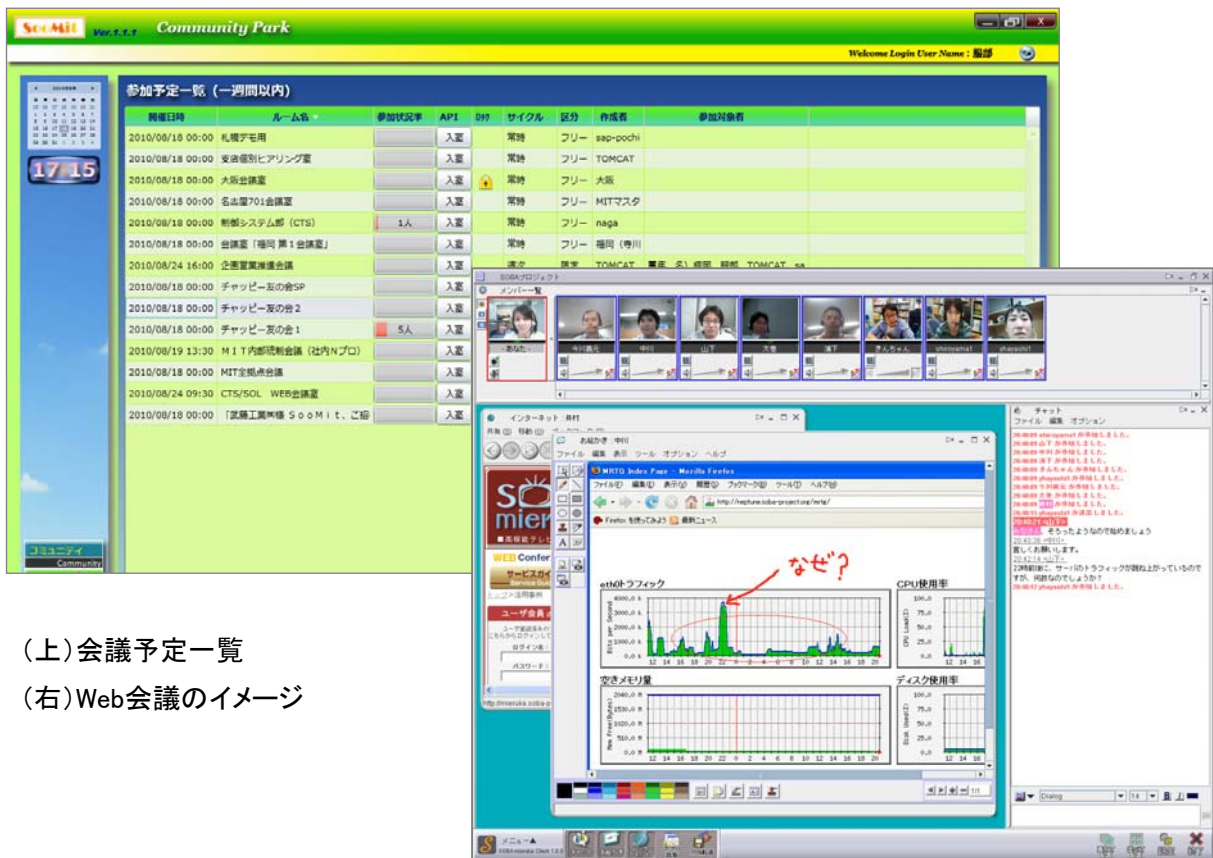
SooMit Ver.1.1.1 Community Park

Welcome Login User Name : 服部

17:15

参加予定一覧（一週間以内）

| 開催日時 | ルーム名 | 参加状況率 | API | ロック | サイクル | 区分 | 作成者 | 参加対象者 |
|---|---|---|---|---|---|---|---|---|
| 2010/08/18 00:00 | 札幌デモ用 | | 入室 | | 常時 | フリー | sap-pochi | |
| 2010/08/18 00:00 | 安否個別ヒアリング室 | | 入室 | | 常時 | フリー | TOMCAT | |
| 2010/08/18 00:00 | 大阪会議室 | | 入室 | | 常時 | フリー | 大阪 | |
| 2010/08/18 00:00 | 名古屋701会議室 | | 入室 | | 常時 | フリー | MITマスタ | |
| 2010/08/18 00:00 | 制御システム部（CTS） | 1人 | 入室 | | 常時 | フリー | naga | |
| 2010/08/18 00:00 | 会議室「福岡 第１会議室」 | | 入室 | | 常時 | フリー | 福岡（寺川） | |
| 2010/08/24 16:00 | 企画営業推進会議 | | 入室 | | 週次 | 限定 | TOMCAT | 車原 名）須田 服部 TOMCAT sa |
| 2010/08/18 00:00 | チャッピー友の会SP | | 入室 | | | | | |
| 2010/08/18 00:00 | チャッピー友の会２ | | 入室 | | | | | |
| 2010/08/18 00:00 | チャッピー友の会１ | 5人 | 入室 | | | | | |
| 2010/08/19 13:30 | ＭＩＴ内部統制会議（社内Nプロ） | | 入室 | | | | | |
| 2010/08/18 00:00 | MIT全拠点会議 | | 入室 | | | | | |
| 2010/08/24 09:30 | CTS/SOL WEB会議室 | | 入室 | | | | | |
| 2010/08/18 00:00 | 「武藤工業㈱様 ＳｏｏＭｉｔ、ご紹 | | 入室 | | | | | |

コミュニティ
Community

SOBAプロジェクト
メンバー一覧
あなた 今川義元 中川 山下 大食 浦下 きんちゃん shiroyama1 shayashi1

インターネット 井村
共有 移動
mieru
WEB Confer
サービスガ
Service Gui
ユーザ会員
ログイン名
パスワード
http://mieruka.soba-p

お絵かき 中川
ファイル 編集 表示 ツール オプション ヘルプ

MRTG Index Page - Mozilla Firefox
ファイル(F) 編集(E) 表示(V) 履歴(S) ブックマーク(B) ツール(T) ヘルプ(H)
http://neptune.soba-project.org/mrtg/
Firefox を使ってみよう 最新ニュース

なぜ？

eth0トラフィック
CPU使用率
空きメモリ量
ディスク使用率

チャット
ファイル 編集 オプション
そろったようなので始めましょう
宜しくお願いします。
22時前後に、サーバのトラフィックが跳ね上がっているのですが、何故なのでしょうか？
Dialog

メニュー
SOBA mieruka Client 1.2.0

（上）会議予定一覧
（右）Web会議のイメージ